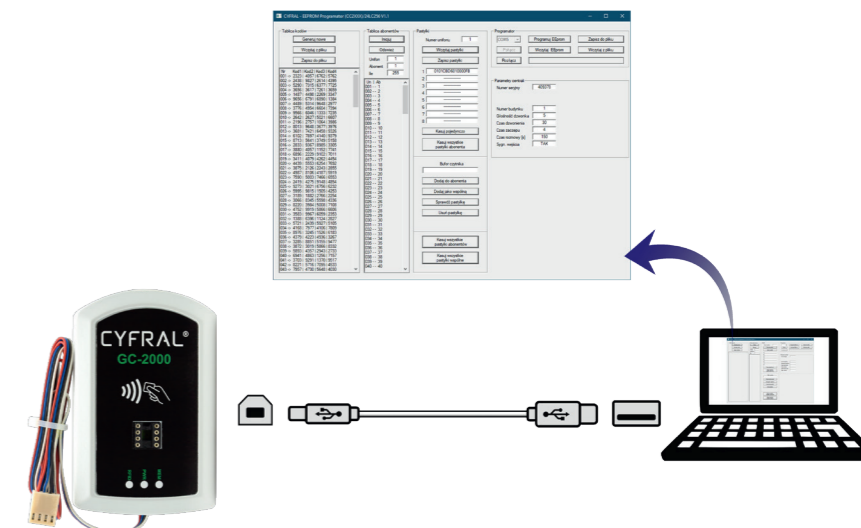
CYFRAL - EEPROM Programator (CC2000/ 2N,C2N) V1.1

Tablica kodów
Generuj nowe
Wczytaj z pliku
Zapisz do pliku

Tablica abonentów
Załaduj
Odśwież
Wczytaj patelki
Zapisz patelki

Pastylki
Numer unikalny
Wczytaj pastylki
Zapisz pastylki
Kasuj pojedynczo
Kasuj wszystkie pastylki abonenta
Bufor czytnika
Dodaj do abonenta
Dodaj jako wspólną
Sprawdź pastylkę
Usuń pastylkę
Kasuj wszystkie pastylki abonentów
Kasuj pastylki wspólne

Programator
Programuj EEprom
Zapisz do pliku
Wczytaj EEprom
Wczytaj z pliku

Parametry centrali
Numer seryjny
Numer budynku
Drzwi wejściowe
Czas otwarcia
Czas zaczepu
Czas rozmowy
Sygn. wejścia

CYFRAL®
GC-2000